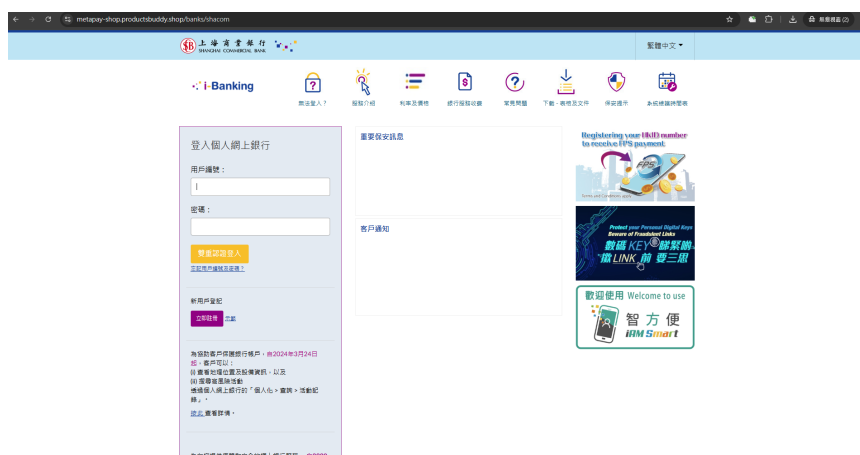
metapay-shop.productsbuddy.shop/banks/shacom

上海商業銀行 SHANGHAI COMMERCIAL BANK

繁體中文

i-Banking

無法登入？ 服務介紹 利率及價格 銀行服務收費 常見問題 下載 - 表格及文件 保安提示 系統維護時間表

登入個人網上銀行

用戶編號：

密碼：

雙重認證登入

忘記用戶編號或密碼？

新用戶登記

立即啟用 示範

為協助客戶保護銀行帳戶，由2024年3月24日起，客戶可以：
(i) 查看地理位置及裝置資訊，以及
(ii) 搜尋查詢賬活動
透過個人網上銀行的「個人化 > 查詢 > 活動記錄」。

按此 查看詳情。

重要保安訊息

客戶通知

Registering your HKID number to receive FPS payment

FPS

Protect your Personal Digital Keys Beware of Fraudulent Links

數碼KEY謹緊啲 撳LINK前要三思

歡迎使用 Welcome to use

智方便 iAM Smart